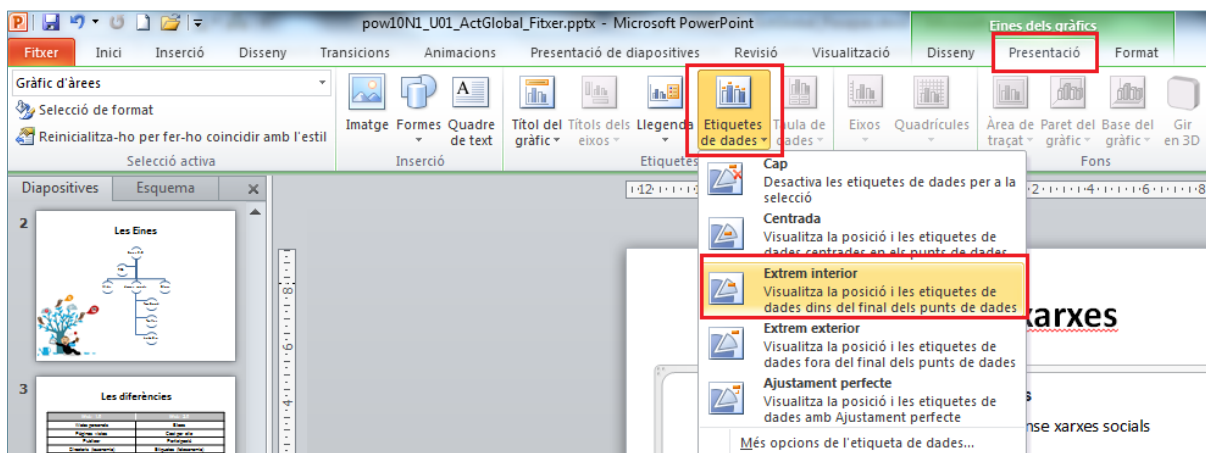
pow10N1_U01_ActGlobal_Fitxer.pptx - Microsoft PowerPoint

Eines dels gràfics

Fitxer Inici Inserció Disseny Transicions Animacions Presentació de diapositives Revisió Visualització Disseny Presentació Format

Gràfic d'àrees

Selecció de format

Reinicialitza-ho per fer-ho coincidir amb l'estil

Selecció activa

Imatge Formes Quadre de text

Inserció

Títol del gràfic Títols dels eixos Llegenda Etiquetes de dades Taula de dades

Etiquetes

Eixos Quadrícules

Àrea de traçat Paret del gràfic Base del gràfic Gir en 3D

Fons

Diapositives Esquema

2

Les Eines

3

Les diferències

Cap
Desactiva les etiquetes de dades per a la selecció

Centrada
Visualitza la posició i les etiquetes de dades centrades en els punts de dades

Extrem interior
Visualitza la posició i les etiquetes de dades dins del final dels punts de dades

Extrem exterior
Visualitza la posició i les etiquetes de dades fora del final dels punts de dades

Ajustament perfecte
Visualitza la posició i les etiquetes de dades amb Ajustament perfecte

Més opcions de l'etiqueta de dades...

xarxes

s

nse xarxes socials